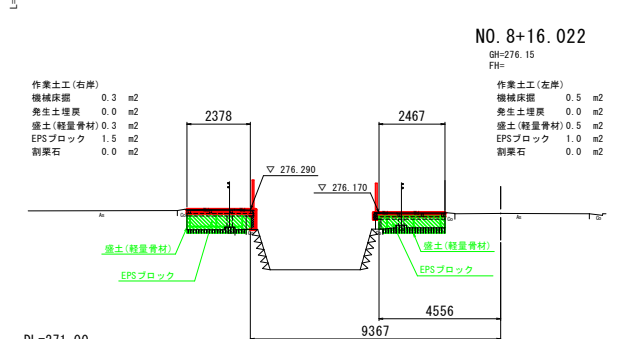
NO. 8+16.022
GH=276.15
FH=

作業土工(右岸)
機械床掘 0.3 m2
発生土埋戻 0.0 m2
盛土(軽量骨材) 0.3 m2
EPSブロック 1.5 m2
割栗石 0.0 m2

作業土工(左岸)
機械床掘 0.5 m2
発生土埋戻 0.0 m2
盛土(軽量骨材) 0.5 m2
EPSブロック 1.0 m2
割栗石 0.0 m2

2378

2467

▽ 276.290

▽ 276.170

盛土(軽量骨材)

EPSブロック

盛土(軽量骨材)

EPSブロック

4556

9367

DL=271.00